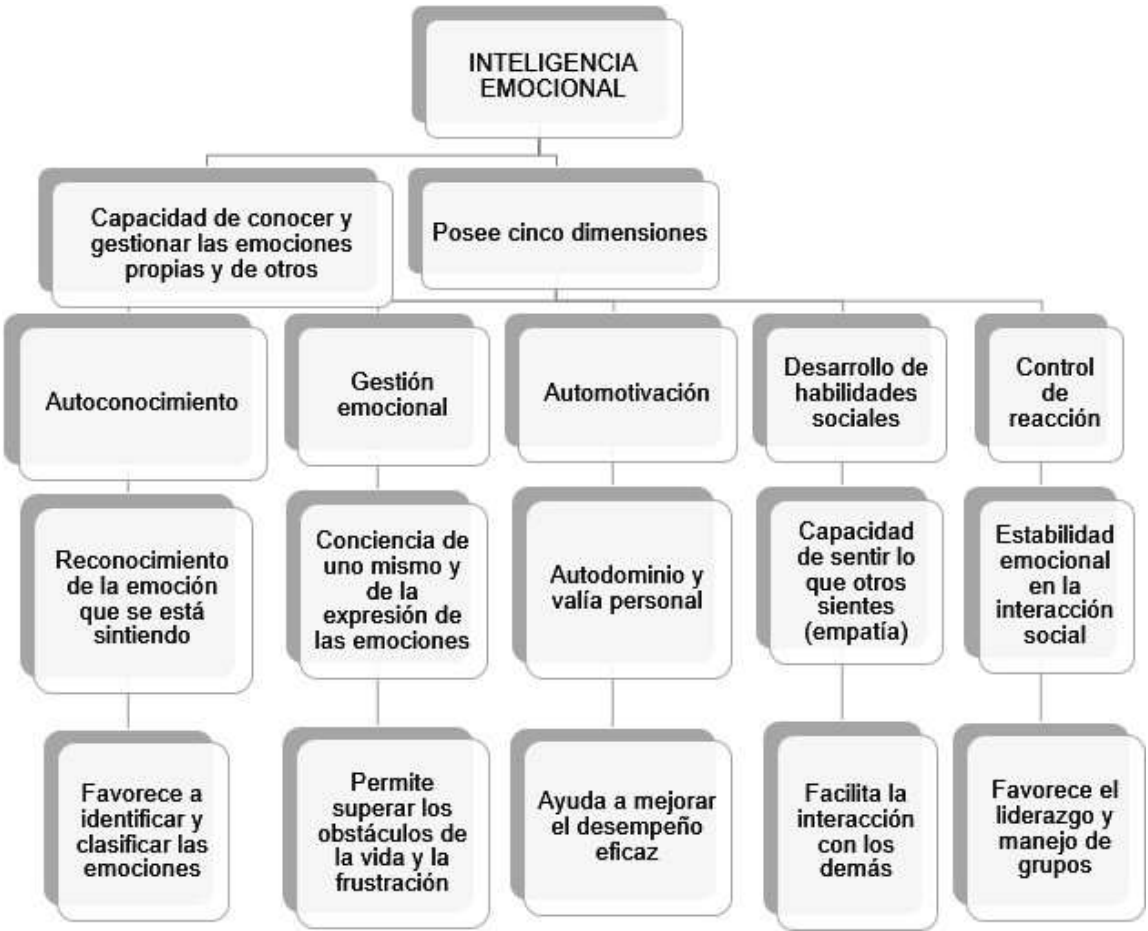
INTELIGENCIA EMOCIONAL

Capacidad de conocer y gestionar las emociones propias y de otros

Posee cinco dimensiones

Autoconocimiento

Reconocimiento de la emoción que se está sintiendo

Favorece a identificar y clasificar las emociones

Gestión emocional

Conciencia de uno mismo y de la expresión de las emociones

Permite superar los obstáculos de la vida y la frustración

Automotivación

Autodominio y valía personal

Ayuda a mejorar el desempeño eficaz

Desarrollo de habilidades sociales

Capacidad de sentir lo que otros sientes (empatía)

Facilita la interacción con los demás

Control de reacción

Estabilidad emocional en la interacción social

Favorece el liderazgo y manejo de grupos